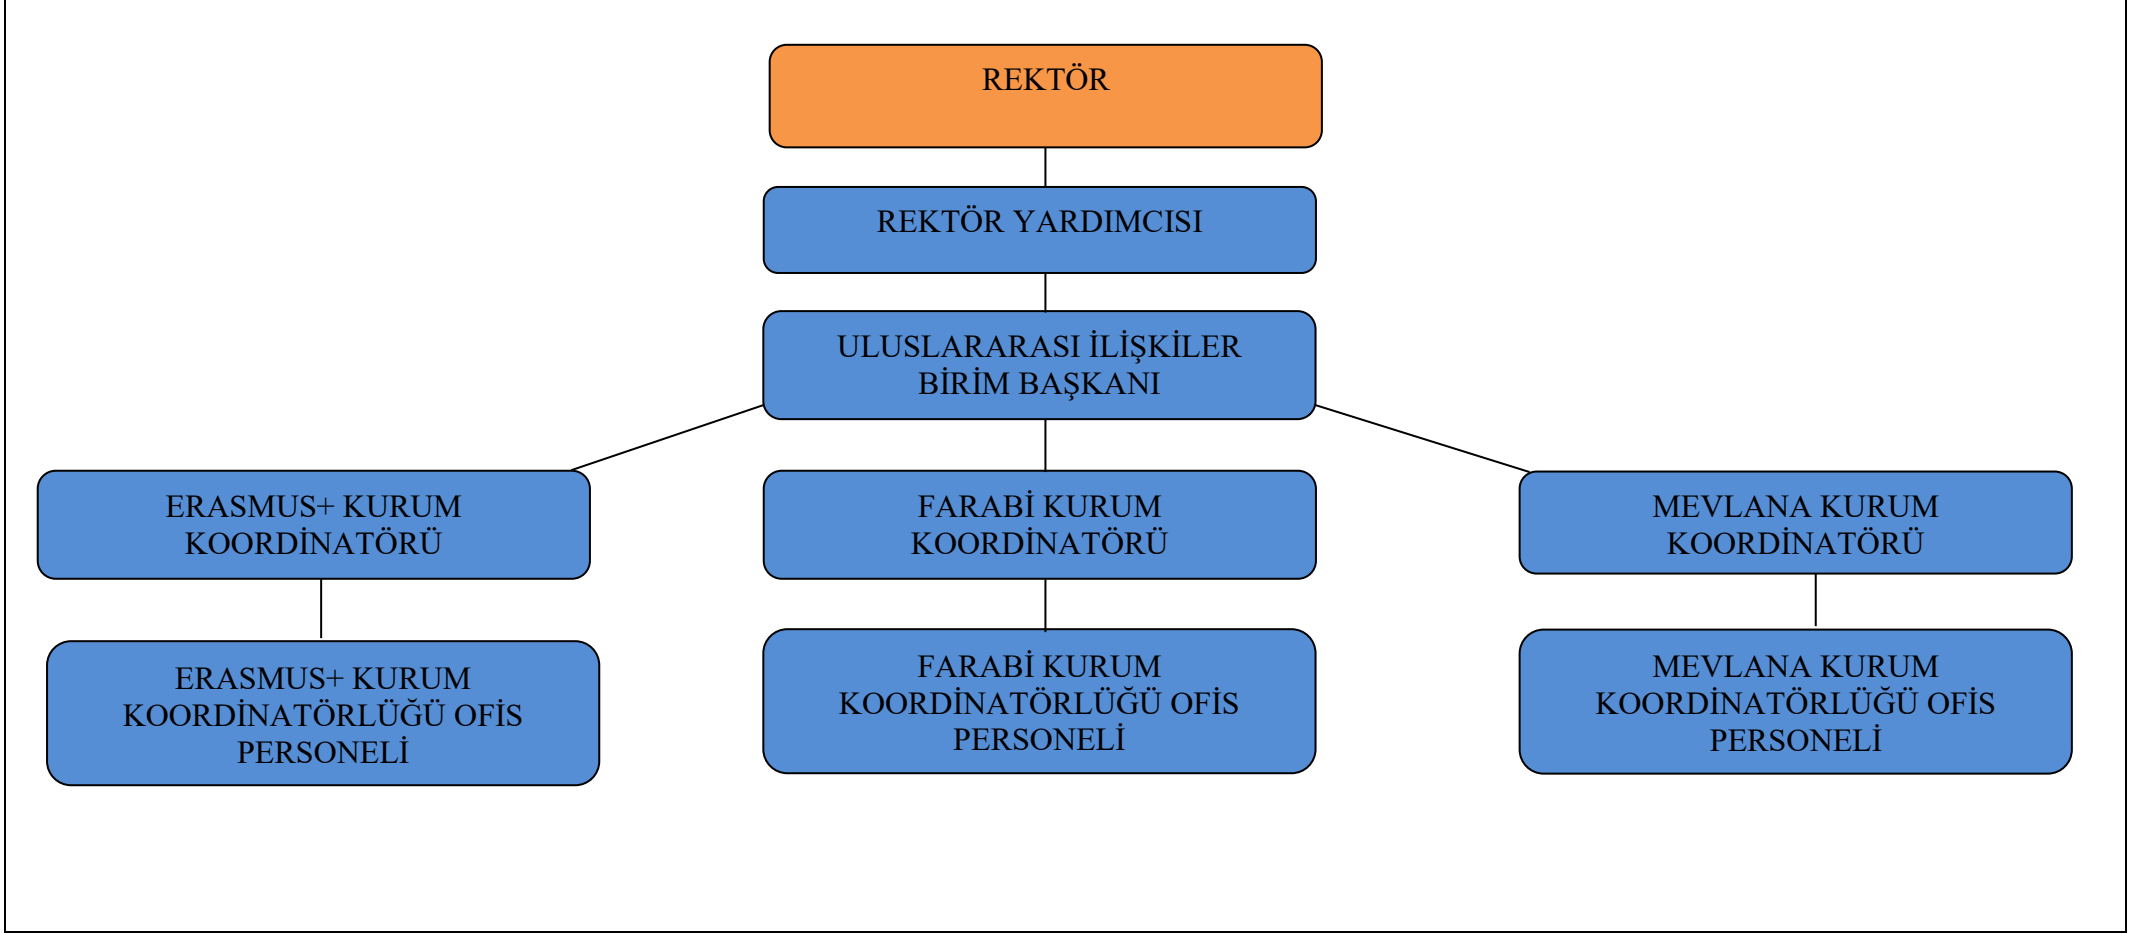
REKTÖR

REKTÖR YARDIMCISI

ULUSLARARASI İLİŞKİLER BİRİM BAŞKANI

ERASMUS+ KURUM KOORDİNATÖRÜ

FARABİ KURUM KOORDİNATÖRÜ

MEVLANA KURUM KOORDİNATÖRÜ

ERASMUS+ KURUM KOORDİNATÖRLÜĞÜ OFİS PERSONELİ

FARABİ KURUM KOORDİNATÖRLÜĞÜ OFİS PERSONELİ

MEVLANA KURUM KOORDİNATÖRLÜĞÜ OFİS PERSONELİ